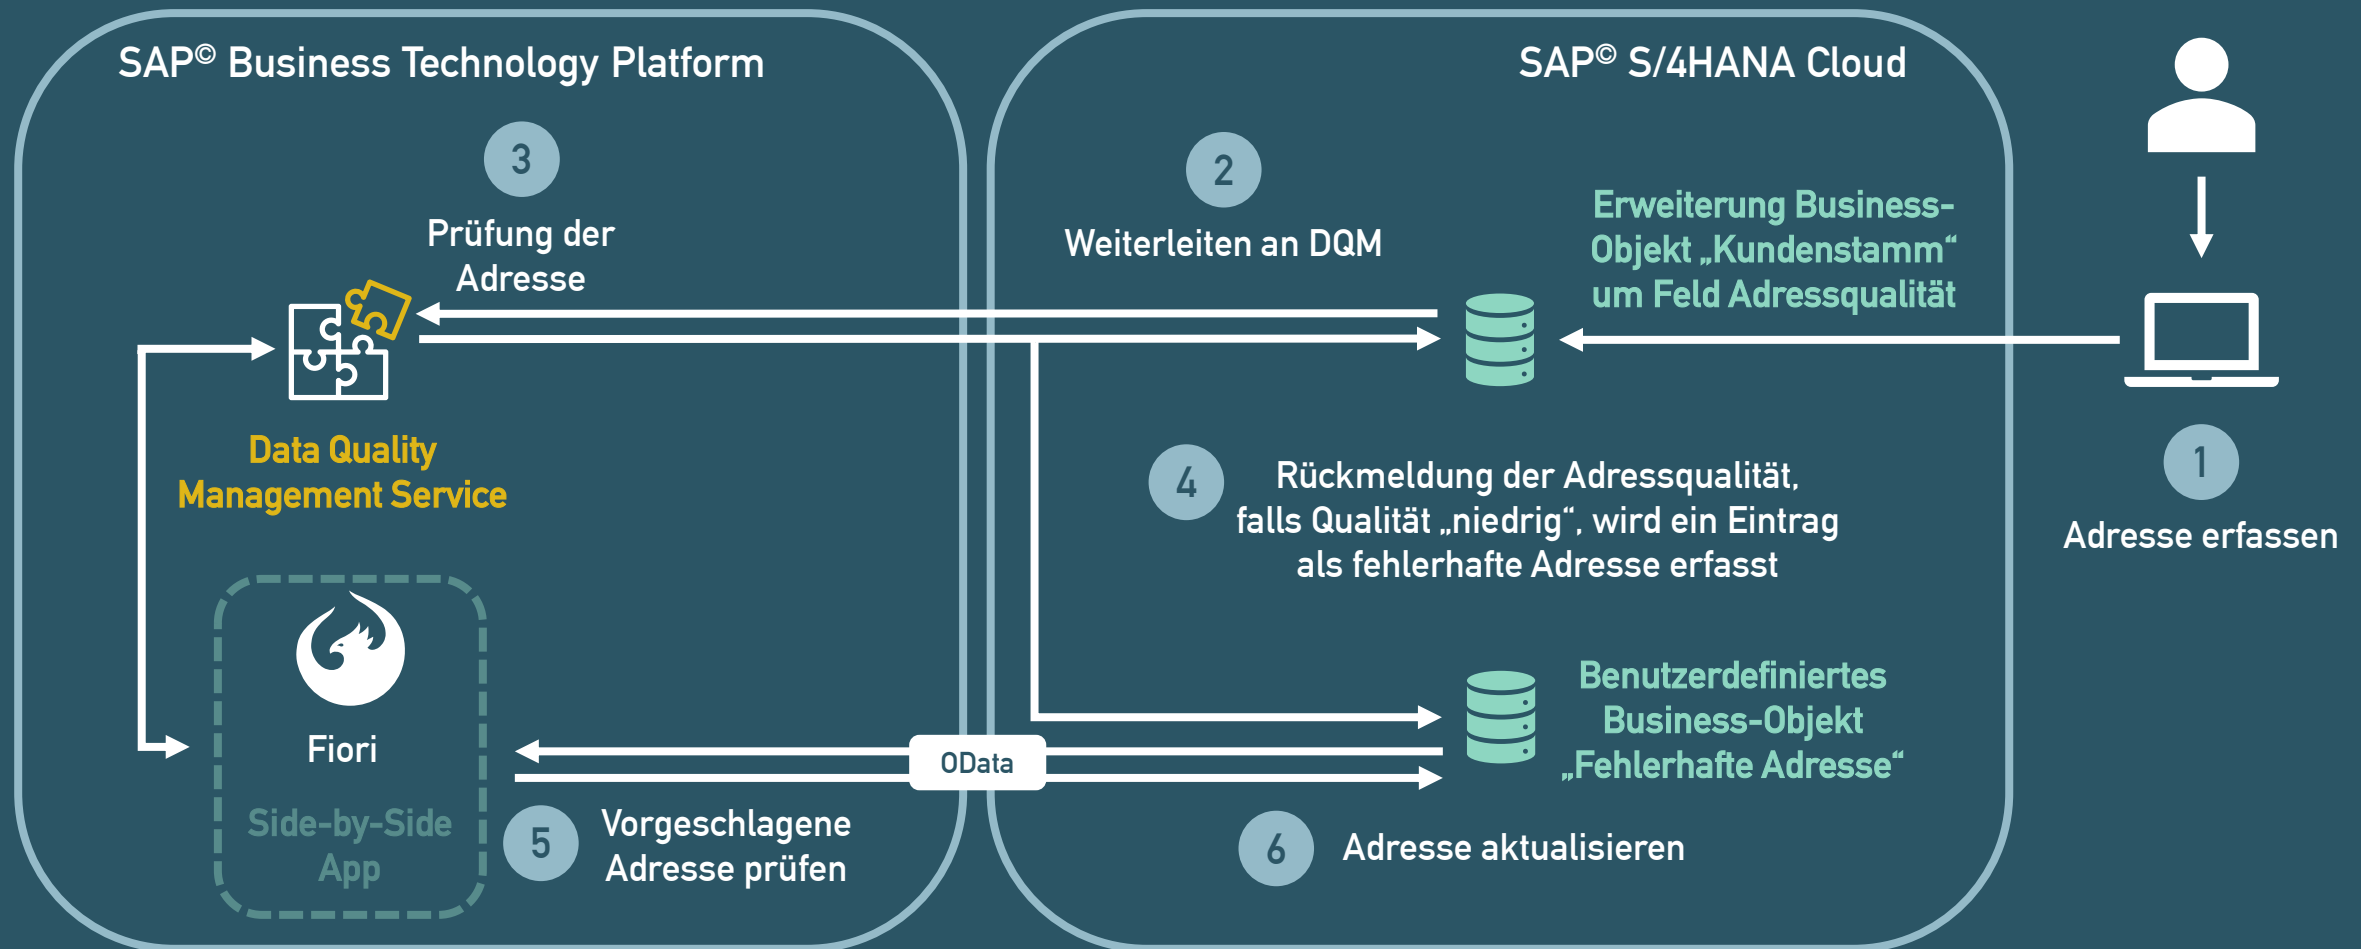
SAP© Business Technology Platform

3

Prüfung der Adresse

Data Quality Management Service

Fiori

Side-by-Side App

5

Vorgeschlagene Adresse prüfen

OData

SAP© S/4HANA Cloud

2

Weiterleiten an DQM

Erweiterung Business-Objekt „Kundenstamm“ um Feld Adressqualität

4

Rückmeldung der Adressqualität, falls Qualität „niedrig“, wird ein Eintrag als fehlerhafte Adresse erfasst

Benutzerdefiniertes Business-Objekt „Fehlerhafte Adresse“

6

Adresse aktualisieren

1

Adresse erfassen